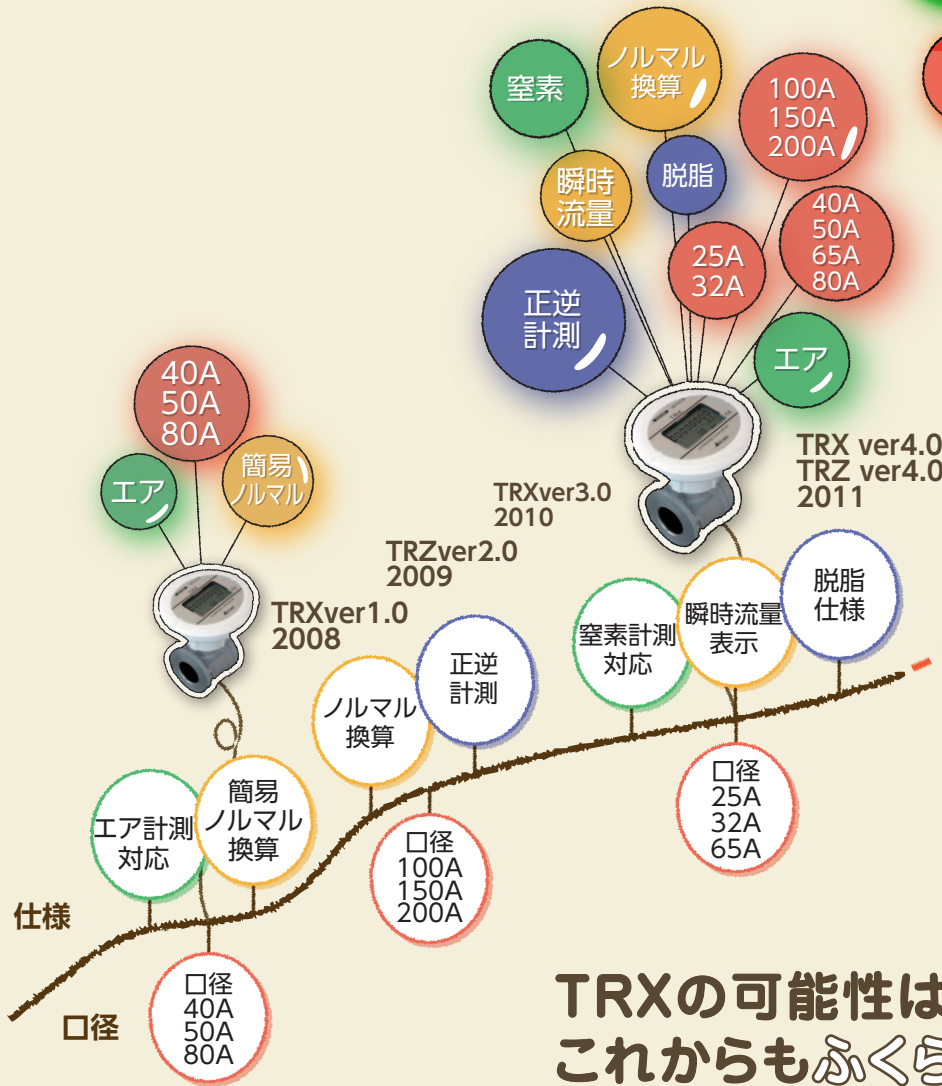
窒素

ノルマル換算

100A
150A
200A

瞬時流量

脱脂

40A
50A
65A
80A

25A
32A

正逆計測

エア

TRX ver4.0
TRZ ver4.0
2011

40A
50A
80A

エア

簡易ノルマル

TRXver3.0
2010

TRZver2.0
2009

TRXver1.0
2008

脱脂仕様

瞬時流量表示

窒素計測対応

正逆計測

ノルマル換算

口径
25A
32A
65A

エア計測対応

簡易ノルマル換算

口径
100A
150A
200A

仕様

口径
40A
50A
80A

口径

TRXの可能性は
これからもふくら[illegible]